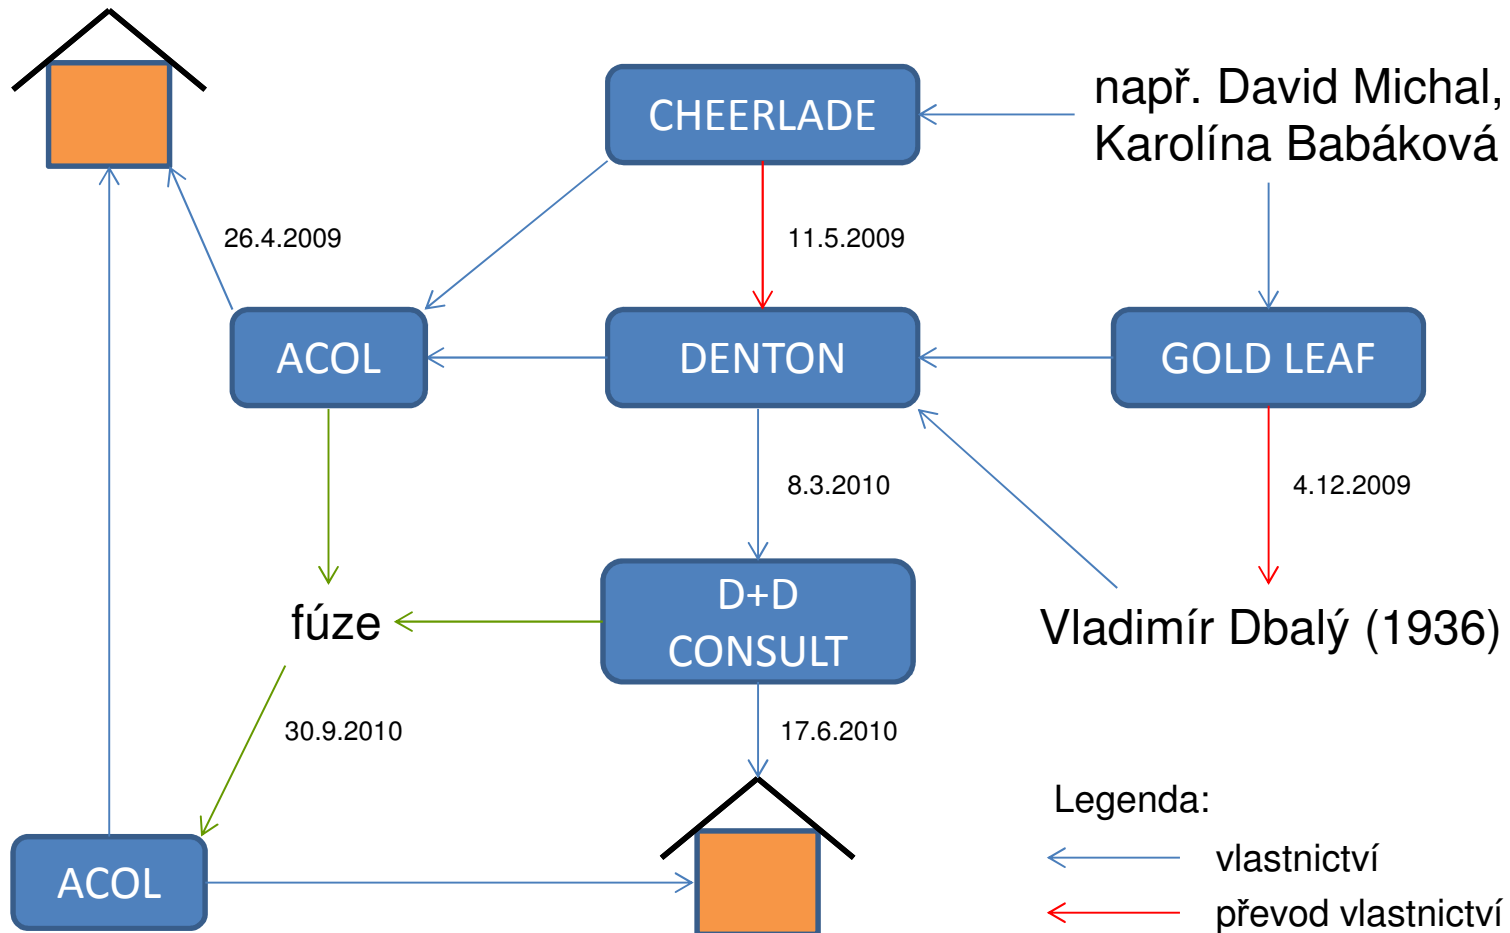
CHEERLADE

např. David Michal, Karolína Babáková

26.4.2009

11.5.2009

ACOL

DENTON

GOLD LEAF

8.3.2010

4.12.2009

fúze

D+D CONSULT

Vladimír Dbalý (1936)

30.9.2010

17.6.2010

ACOL

Legenda:

vlastnictví

převod vlastnictví